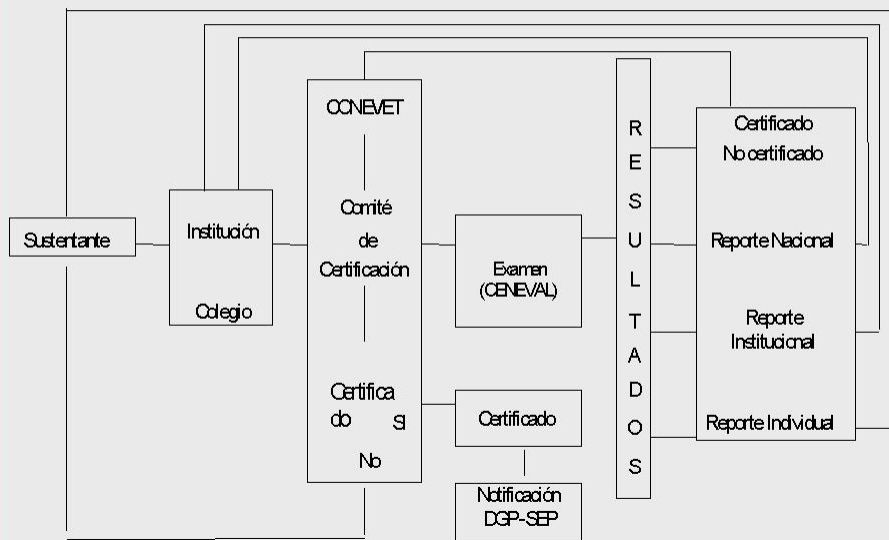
Sustentante

Institución

Colegio

CONEVET

Comité de Certificación

Certificado Si

No

Examen (CENEVAL)

Certificado

Notificación DGP-SEP

R E S U L T A D O S

Certificado

No certificado

Reporte Nacional

Reporte Institucional

Reporte Individual